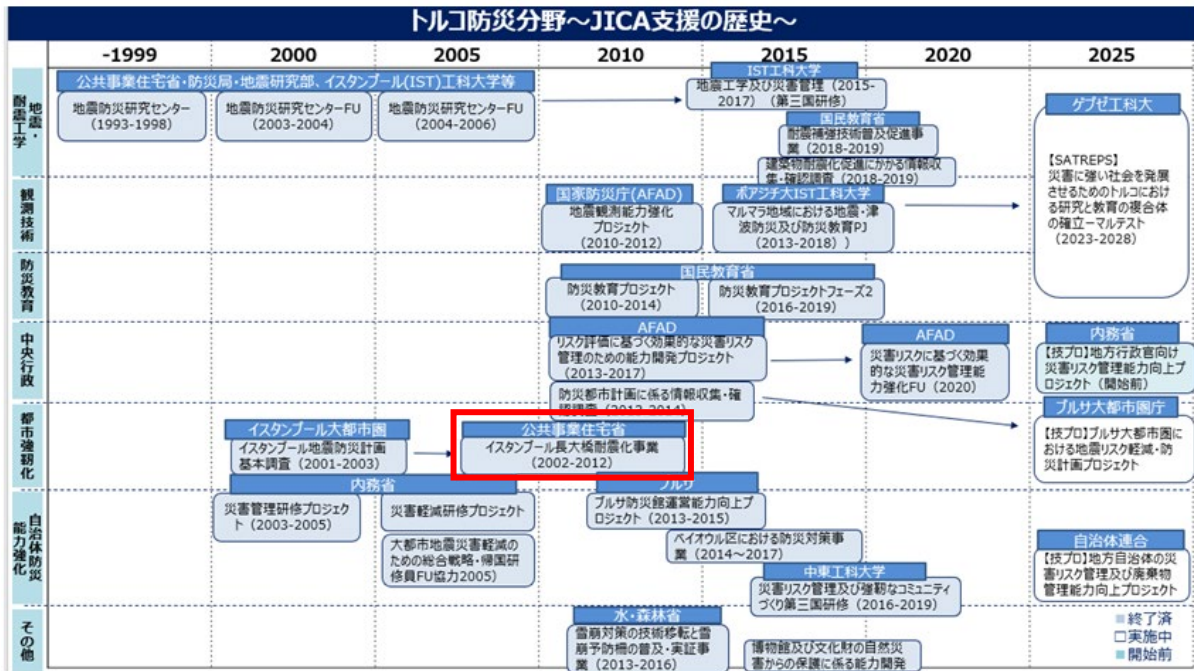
トルコ防災分野～JICA支援の歴史～

| | -1999 | 2000 | 2005 | 2010 | 2015 | 2020 | 2025 |
|---|---|---|---|---|---|---|---|

地震・耐震工学

公共事業住宅省・防災局・地震研究部、イスタンブール(IST)工科大学等

地震防災研究センター（1993-1998）

地震防災研究センターFU（2003-2004）

地震防災研究センターFU（2004-2006）

IST工科大学
地震工学及び災害管理（2015-2017）（第三国研修）

国民教育省
耐震補強技術普及促進事業（2018-2019）

建築物耐震化促進にかかる情報収集・確認調査（2018-2019）

ゲブゼ工科大

【SATREPS】
災害に強い社会を発展させるためのトルコにおける研究と教育の複合体の確立ーマルテスト（2023-2028）

観測技術

国家防災庁(AFAD)
地震観測能力強化プロジェクト（2010-2012）

ボアジチ大IST工科大学
マルマラ地域における地震・津波防災及び防災教育PJ（2013-2018））

防災教育

国民教育省
防災教育プロジェクト（2010-2014）
防災教育プロジェクトフェーズ2（2016-2019）

中央行政

AFAD
リスク評価に基づく効果的な災害リスク管理のための能力開発プロジェクト（2013-2017）

防災都市計画に係る情報収集・確認調査（2013-2014）

AFAD
災害リスクに基づく効果的な災害リスク管理能力強化FU（2020）

内務省
【技プロ】地方行政官向け災害リスク管理能力向上プロジェクト（開始前）

都市強靭化

イスタンブール大都市圏
イスタンブール地震防災計画基本調査（2001-2003）

公共事業住宅省
イスタンブール長大橋耐震化事業（2002-2012）

ブルサ大都市圏庁
【技プロ】ブルサ大都市圏における地震リスク軽減・防災計画プロジェクト

自治体防災能力強化

内務省
災害管理研修プロジェクト（2003-2005）
災害軽減研修プロジェクト
大都市地震災害軽減のための総合戦略・帰国研修員FU協力2005）

ブルサ
ブルサ防災館運営能力向上プロジェクト（2013-2015）

ベイオウル区における防災対策事業（2014～2017）

中東工科大学
災害リスク管理及び強靭なコミュニティづくり第三国研修（2016-2019）

自治体連合
【技プロ】地方自治体の災害リスク管理及び廃棄物管理能力向上プロジェクト

その他

水・森林省
雪崩対策の技術移転と雪崩予防柵の普及・実証事業（2013-2016）

博物館及び文化財の自然災害からの保護に係る能力開発

終了済
実施中
開始前